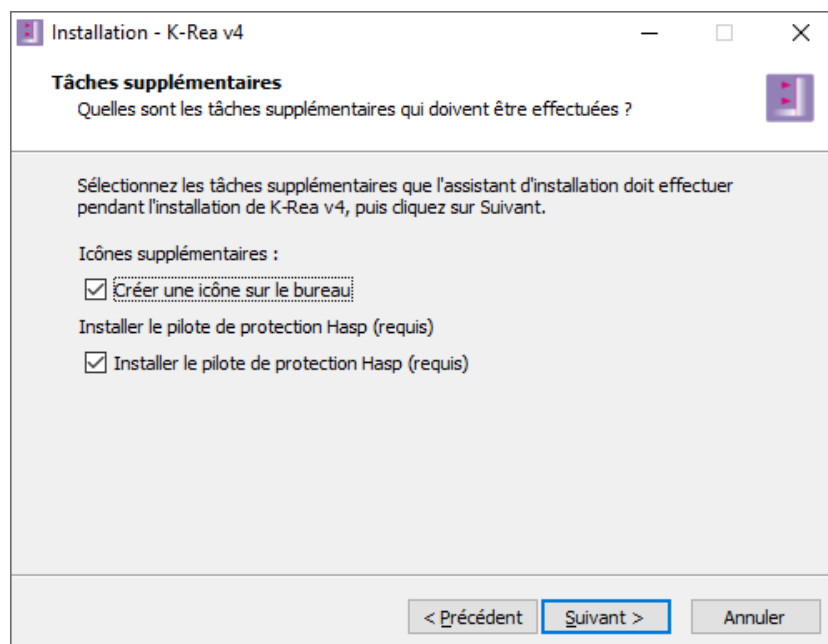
Installation - K-Rea v4

Tâches supplémentaires
Quelles sont les tâches supplémentaires qui doivent être effectuées ?

Sélectionnez les tâches supplémentaires que l'assistant d'installation doit effectuer pendant l'installation de K-Rea v4, puis cliquez sur Suivant.

Icônes supplémentaires :

☑ Créer une icône sur le bureau

Installer le pilote de protection Hasp (requis)

☑ Installer le pilote de protection Hasp (requis)

< Précédent | Suivant > | Annuler